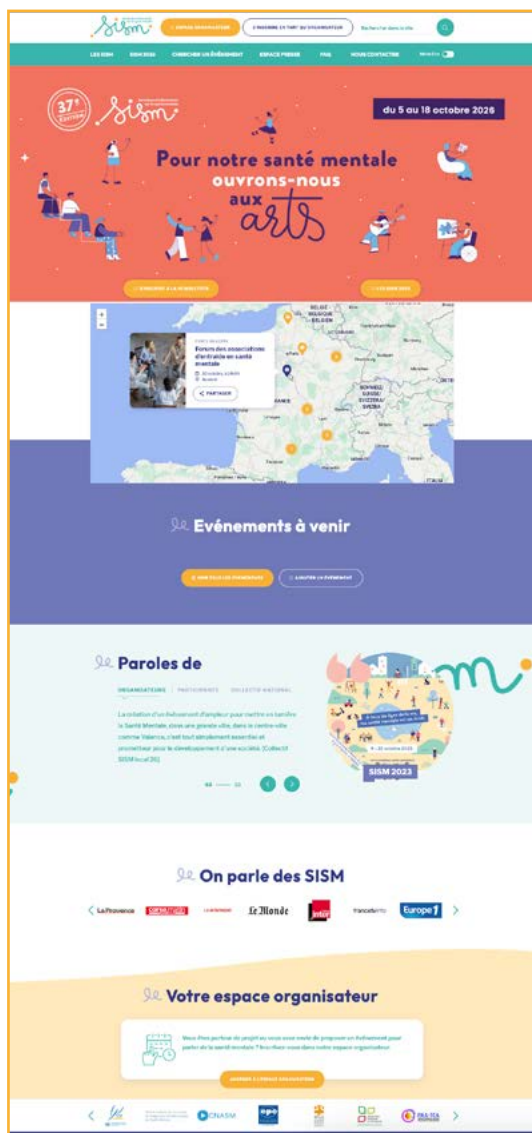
sism

ESPACE ORGANISATEUR

S'INSCRIRE EN TANT QU'ORGANISATEUR

Rechercher dans le site

LES SISM SISM 2026 CHERCHER UN ÉVÉNEMENT ESPACE PRESSE FAQ NOUS CONTACTER

37e Édition

sism

du 5 au 18 octobre 2026

Pour notre santé mentale ouvrons-nous aux arts

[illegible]

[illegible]

Forum des associations d'entraide en santé mentale

PARTAGER

BELGIË BELGIQUE BELGIEN

Evénements à venir

VOIR TOUS LES ÉVÉNEMENTS

AJOUTER UN ÉVÉNEMENT

Paroles de

ORGANISATEURS PARTICIPANTS COLLECTIF NATIONAL

La création d'un événement d'ampleur pour mettre en lumière la Santé Mentale, dans une grande ville, dans le centre-ville comme Valence, c'est tout simplement essentiel et prometteur pour le développement d'une société. [Collectif SISM local 26]

SISM 2023

On parle des SISM

La Provence Le Monde inter franceinfo Europe 1

Votre espace organisateur

Vous êtes porteur de projet ou vous avez envie de proposer un événement pour parler de la santé mentale ? Inscrivez-vous dans votre espace organisateur

ACCÉDER À L'ESPACE ORGANISATEUR

CNASM